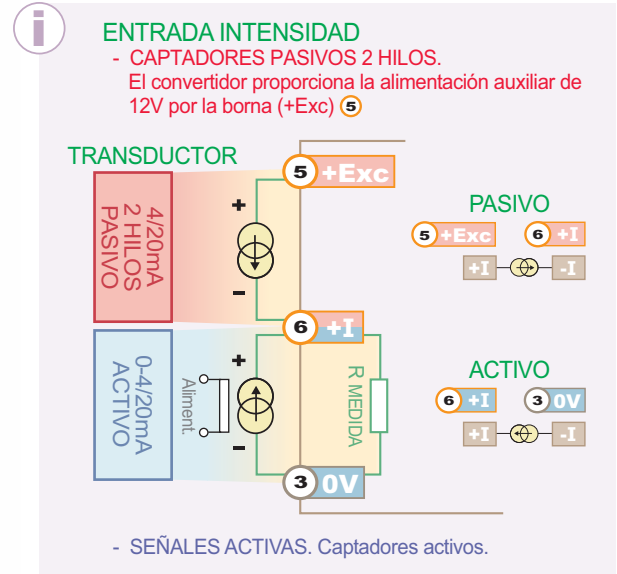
i

ENTRADA INTENSIDAD

- CAPTADORES PASIVOS 2 HILOS.
El convertidor proporciona la alimentación auxiliar de 12V por la borna (+Exc) 5

TRANSDUCTOR

4/20mA
2 HILOS
PASIVO

+
-

5 +Exc

6 +I

0-4/20mA
ACTIVO

Aliment.

+
-

R MEDIDA

3 0V

PASIVO

5 +Exc   6 +I

+I   -I

ACTIVO

6 +I   3 0V

+I   -I

- SEÑALES ACTIVAS. Captadores activos.